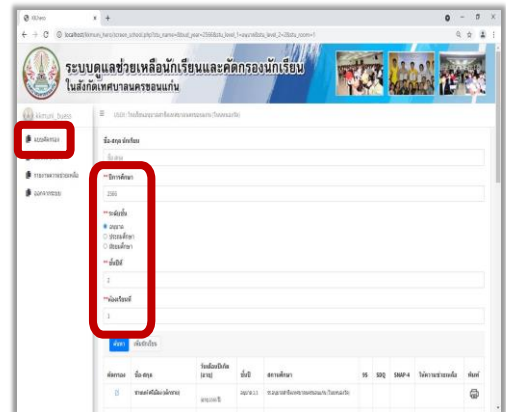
ระบบดูแลช่วยเหลือนักเรียนและคัดกรองนักเรียน
ในสังกัดเทศบาลนครขอนแก่น

ชื่อ-สกุล นักเรียน

**ปีการศึกษา
2566

**ระดับชั้น
อนุบาล
ประถมศึกษา
มัธยมศึกษา

**ชั้นปีที่
2

**ห้องเรียนที่
1

ค้นหา

| คัดกรอง | ชื่อ-สกุล | วันเดือนปีเกิด (อายุ) | ชั้นปี | สถานศึกษา | 16 | SDQ | SNAP-4 | ให้ความช่วยเหลือ | พิมพ์ |
|---|---|---|---|---|---|---|---|---|---|